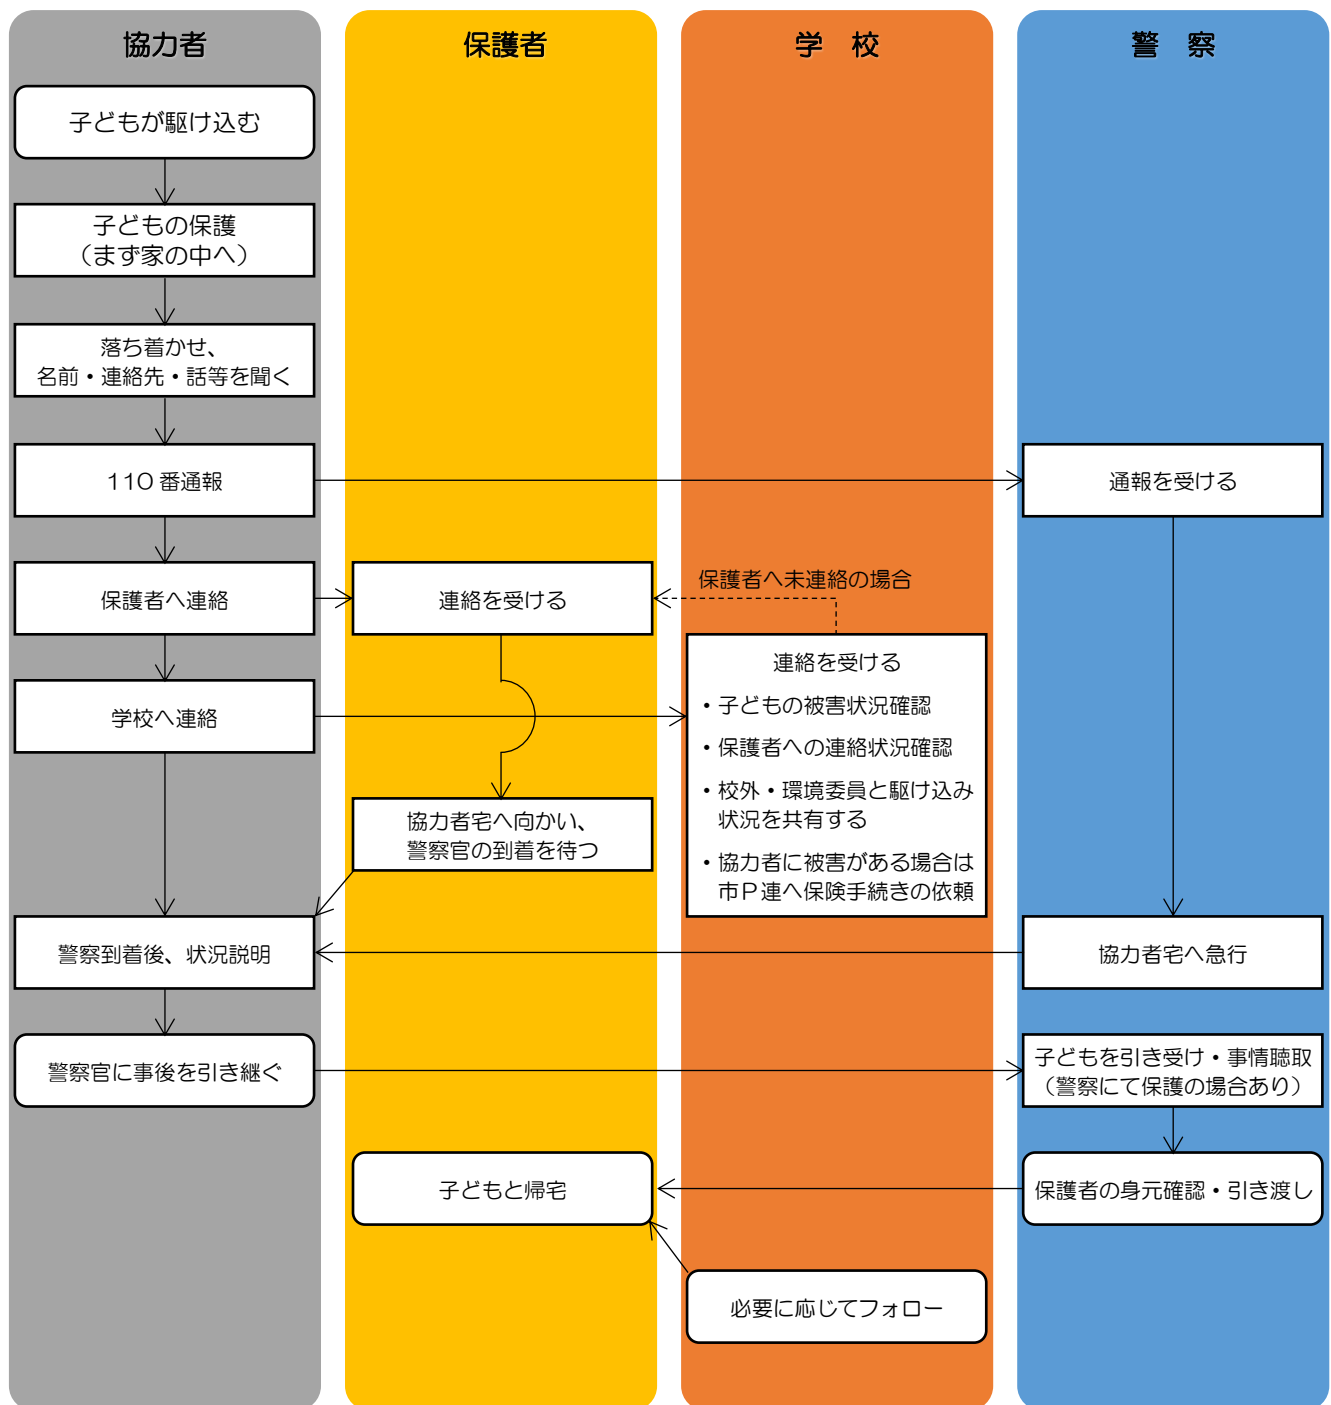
協力者

保護者

学　校

警　察

子どもが駆け込む

子どもの保護
（まず家の中へ）

落ち着かせ、
名前・連絡先・話等を聞く

110 番通報

通報を受ける

保護者へ連絡

連絡を受ける

保護者へ未連絡の場合

連絡を受ける
・子どもの被害状況確認
・保護者への連絡状況確認
・校外・環境委員と駆け込み状況を共有する
・協力者に被害がある場合は市Ｐ連へ保険手続きの依頼

学校へ連絡

協力者宅へ向かい、
警察官の到着を待つ

警察到着後、状況説明

協力者宅へ急行

警察官に事後を引き継ぐ

子どもを引き受け・事情聴取
（警察にて保護の場合あり）

子どもと帰宅

保護者の身元確認・引き渡し

必要に応じてフォロー